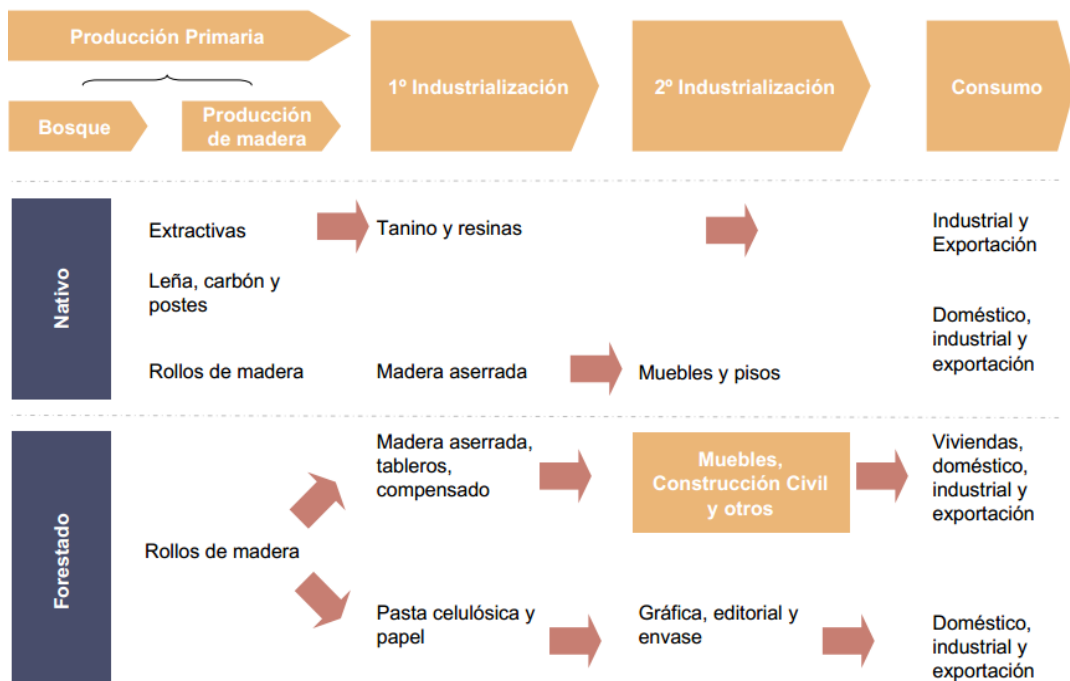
Producción Primaria

Bosque

Producción de madera

1º Industrialización

2º Industrialización

Consumo

Nativo

Extractivas

Tanino y resinas

Industrial y Exportación

Leña, carbón y postes

Doméstico, industrial y exportación

Rollos de madera

Madera aserrada

Muebles y pisos

Forestado

Rollos de madera

Madera aserrada, tableros, compensado

Muebles, Construcción Civil y otros

Viviendas, doméstico, industrial y exportación

Pasta celulósica y papel

Gráfica, editorial y envase

Doméstico, industrial y exportación